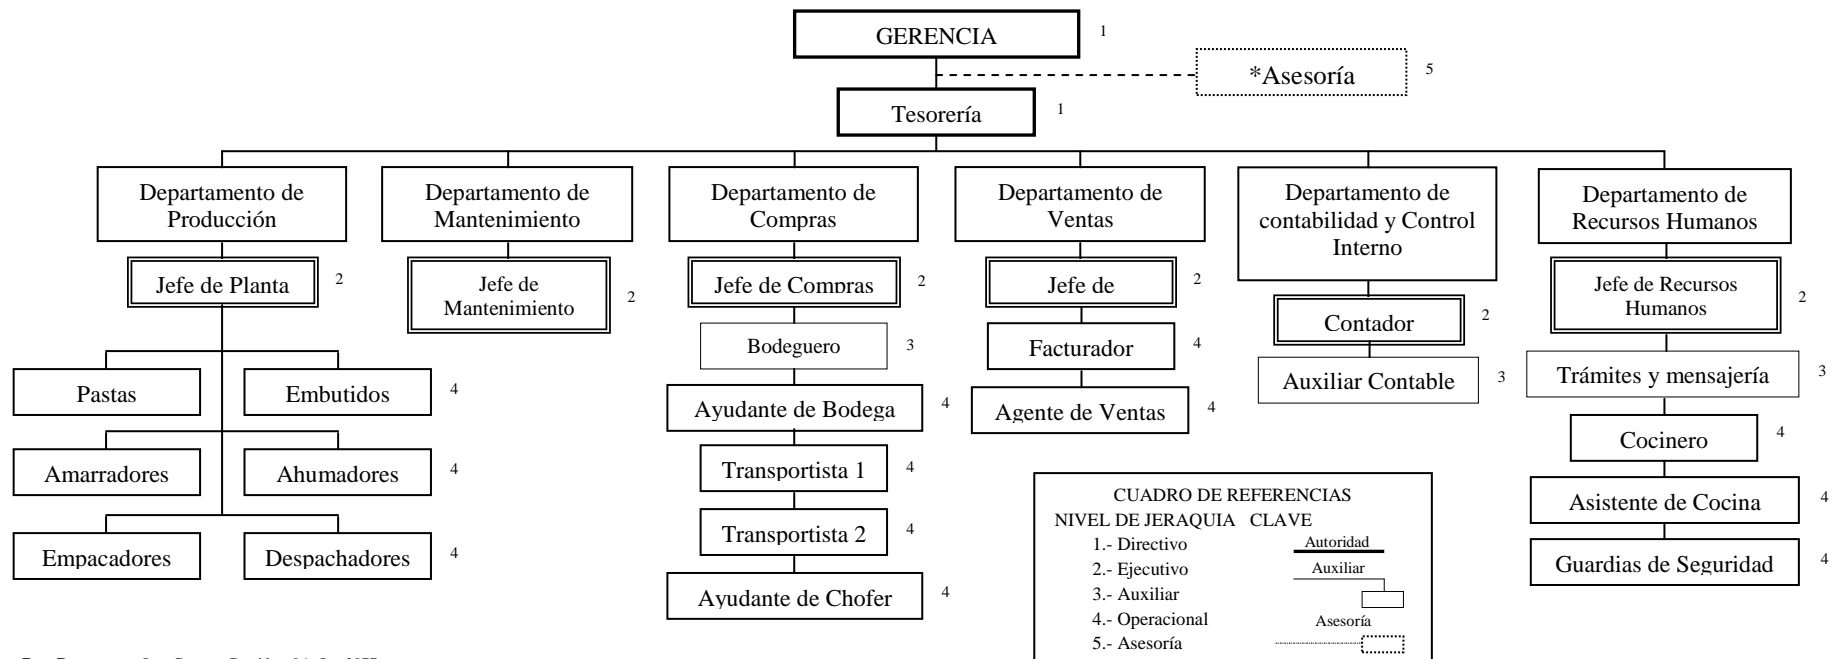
GERENCIA 1

*Asesoría 5

Tesorería 1

Departamento de Producción

Jefe de Planta 2

Pastas

Embutidos 4

Amarradores

Ahumadores 4

Empacadores

Despachadores 4

Departamento de Mantenimiento

Jefe de Mantenimiento 2

Departamento de Compras

Jefe de Compras 2

Bodeguero 3

Ayudante de Bodega 4

Transportista 1 4

Transportista 2 4

Ayudante de Chofer 4

Departamento de Ventas

Jefe de 2

Facturador 4

Agente de Ventas 4

Departamento de contabilidad y Control Interno

Contador 2

Auxiliar Contable 3

Departamento de Recursos Humanos

Jefe de Recursos Humanos 2

Trámites y mensajería 3

Cocinero 4

Asistente de Cocina 4

Guardias de Seguridad 4

CUADRO DE REFERENCIAS
NIVEL DE JERAQUIA CLAVE
1.- Directivo Autoridad
2.- Ejecutivo Auxiliar
3.- Auxiliar
4.- Operacional Asesoría
5.- Asesoría

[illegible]